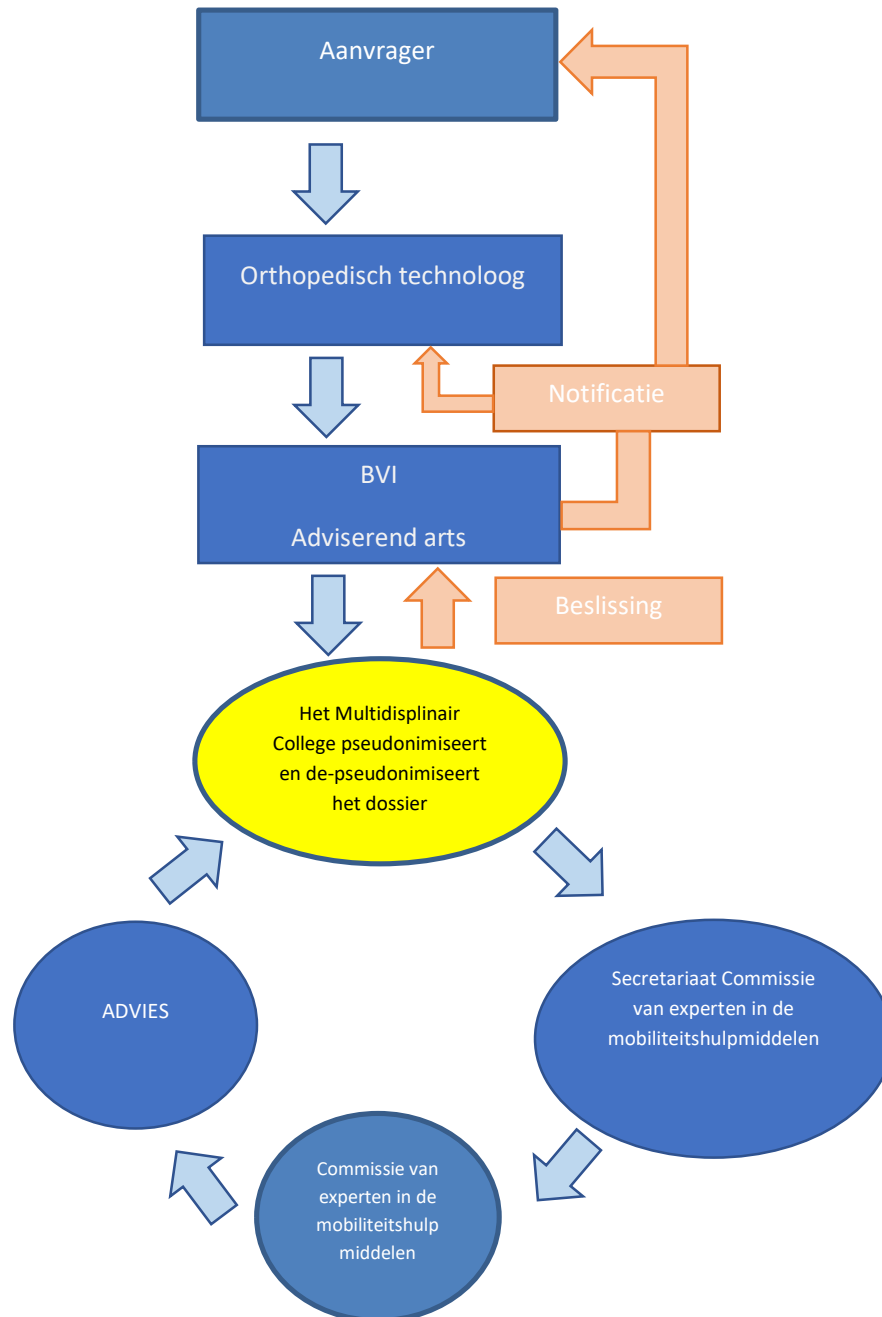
Aanvrager

Orthopedisch technoloog

Notificatie

BVI

Adviserend arts

Beslissing

Het Multidisplinair College pseudonimiseert en de-pseudonimiseert het dossier

Secretariaat Commissie van experten in de mobiliteitshulpmiddelen

Commissie van experten in de mobiliteitshulp middelen

ADVIES